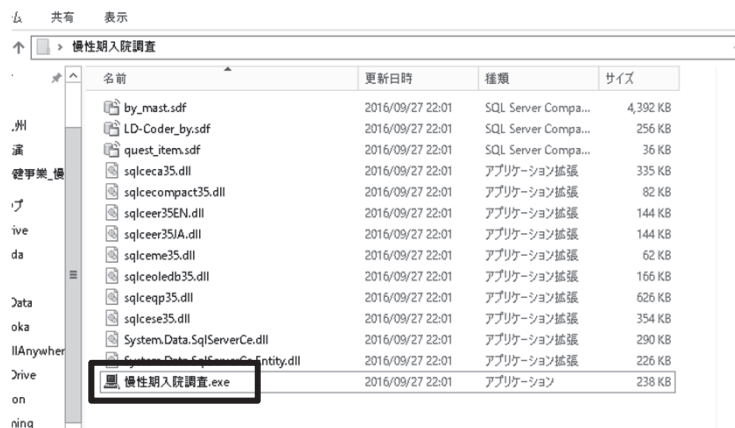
ム 共有 表示

慢性期入院調査

名前 | 更新日時 | 種類 | サイズ

| 名前 | 更新日時 | 種類 | サイズ |
|---|---|---|---|
| by_mast.sdf | 2016/09/27 22:01 | SQL Server Compa... | 4,392 KB |
| LD-Coder_by.sdf | 2016/09/27 22:01 | SQL Server Compa... | 256 KB |
| quest_item.sdf | 2016/09/27 22:01 | SQL Server Compa... | 36 KB |
| sqlceca35.dll | 2016/09/27 22:01 | アプリケーション拡張 | 335 KB |
| sqlcecompact35.dll | 2016/09/27 22:01 | アプリケーション拡張 | 82 KB |
| sqlceer35EN.dll | 2016/09/27 22:01 | アプリケーション拡張 | 144 KB |
| sqlceer35JA.dll | 2016/09/27 22:01 | アプリケーション拡張 | 144 KB |
| sqlceme35.dll | 2016/09/27 22:01 | アプリケーション拡張 | 62 KB |
| sqlceoledb35.dll | 2016/09/27 22:01 | アプリケーション拡張 | 166 KB |
| sqlceqp35.dll | 2016/09/27 22:01 | アプリケーション拡張 | 626 KB |
| sqlcese35.dll | 2016/09/27 22:01 | アプリケーション拡張 | 354 KB |
| System.Data.SqlServerCe.dll | 2016/09/27 22:01 | アプリケーション拡張 | 290 KB |
| System.Data.SqlServerCe.Entity.dll | 2016/09/27 22:01 | アプリケーション拡張 | 226 KB |
| 慢性期入院調査.exe | 2016/09/27 22:01 | アプリケーション | 238 KB |

州
濱
健事業_慢
プ
ive
da
Data
oka
llAnywher
Drive
on
ning